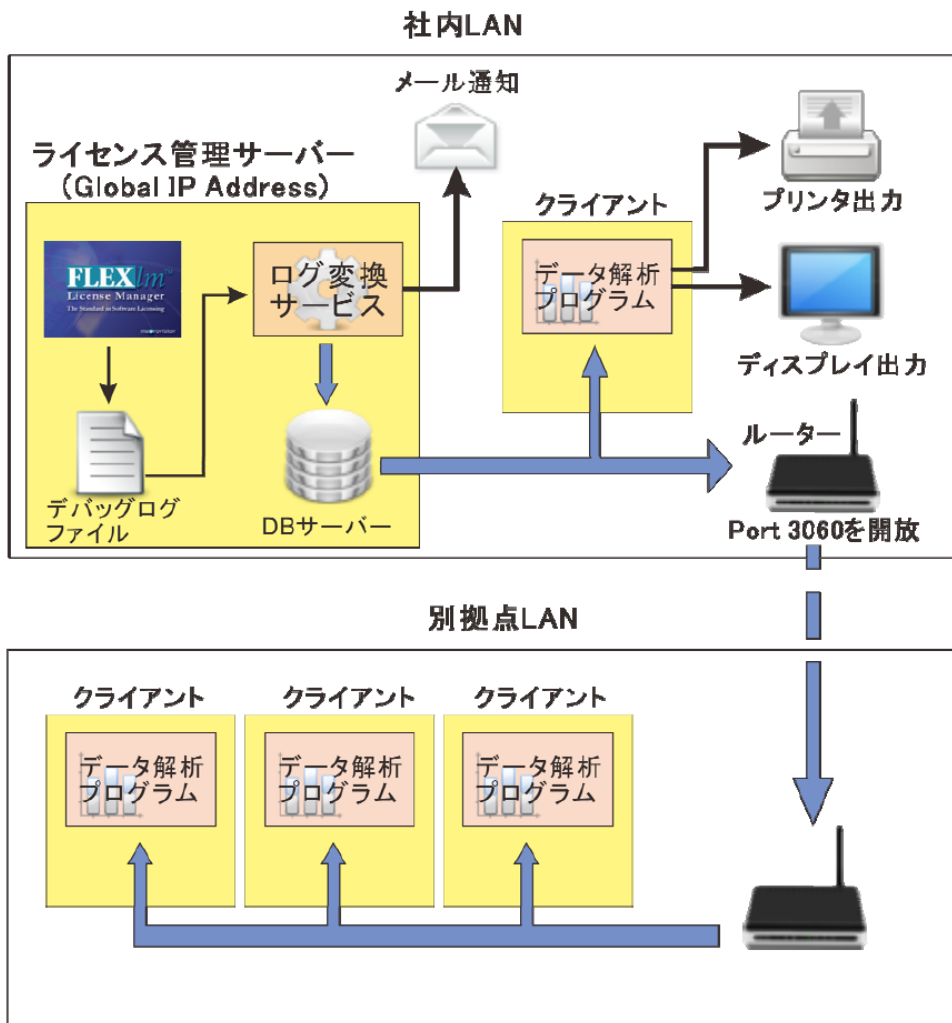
社内LAN

メール通知

ライセンス管理サーバー
(Global IP Address)

FLEXlm
License Manager
The Standard in Software Licensing

ログ変換サービス

クライアント

データ解析プログラム

プリンタ出力

ディスプレイ出力

ルーター

デバッグログファイル

DBサーバー

Port 3060を開放

別拠点LAN

クライアント

データ解析プログラム

クライアント

データ解析プログラム

クライアント

データ解析プログラム